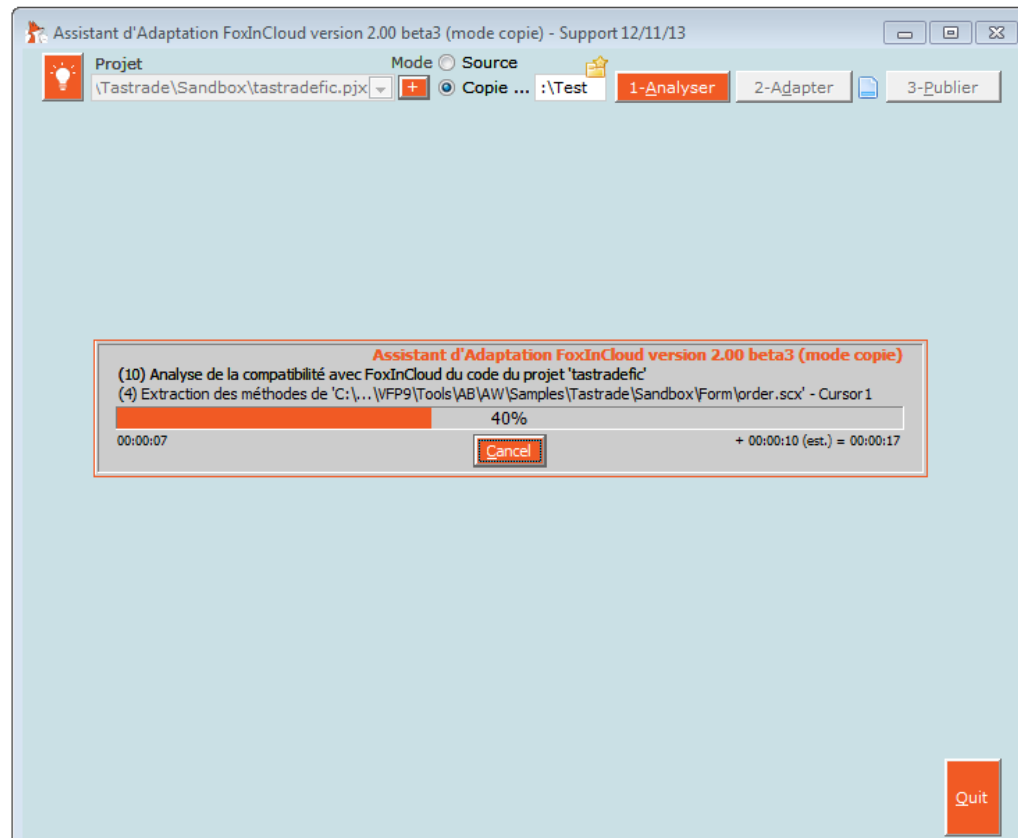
Assistant d'Adaptation FoxInCloud version 2.00 beta3 (mode copie) - Support 12/11/13

Projet
\Tastrade\Sandbox\tastradefic.pjx

Mode
Source
Copie ...
:\Test
+
1-Analyser
2-Adapter
3-Publier

Assistant d'Adaptation FoxInCloud version 2.00 beta3 (mode copie)
(10) Analyse de la compatibilité avec FoxInCloud du code du projet 'tastradefic'
(4) Extraction des méthodes de 'C:\...\VFP9\Tools\AB\AW\Samples\Tastrade\Sandbox\Form\order.scx' - Cursor1
40%
00:00:07
Cancel
+ 00:00:10 (est.) = 00:00:17

Quit